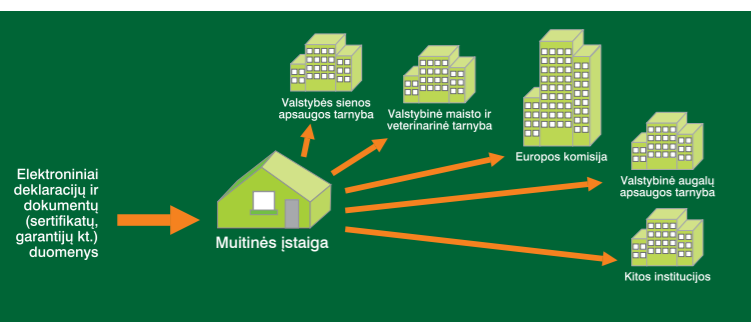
Elektroniniai deklaracijų ir dokumentų (sertifikatų, garantijų kt.) duomenys

Muitinės įstaiga

Valstybės sienos apsaugos tarnyba

Valstybinė maisto ir veterinarinė tarnyba

Europos komisija

Valstybinė augalų apsaugos tarnyba

Kitos institucijos